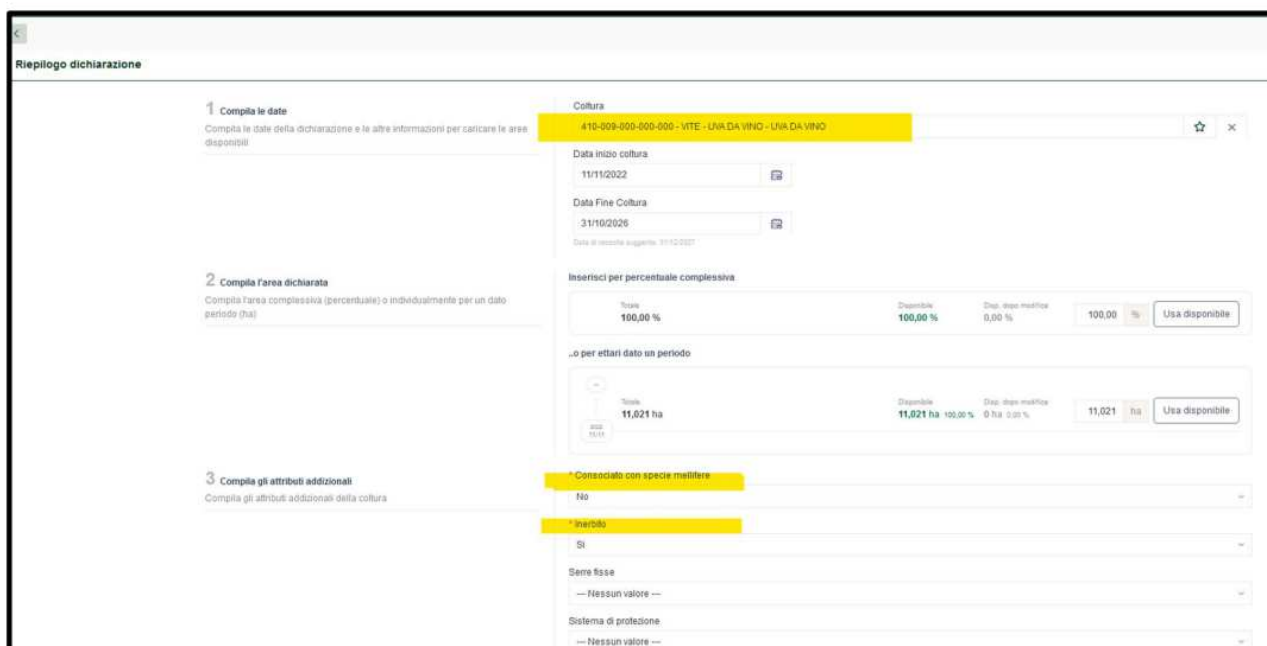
Riepilogo dichiarazione

1 Compila le date

Compila le date della dichiarazione e le altre informazioni per caricare le aree disponibili

Coltura

410-009-000-000-000 - VITE - UVA DA VINO - UVA DA VINO

Data inizio coltura

11/11/2022

Data Fine Coltura

31/10/2026

Data di raccolta suggerita: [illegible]

2 Compila l'area dichiarata

Compila l'area complessiva (percentuale) o individualmente per un dato periodo (ha)

Inserisci per percentuale complessiva

Totale
100,00 %

Disponibile
100,00 %

Disp. dopo modifica
0,00 %

100,00 %

Usa disponibile

..o per ettari dato un periodo

Totale
11,021 ha

Disponibile
11,021 ha 100,00 %

Disp. dopo modifica
0 ha 0,00 %

11,021 ha

Usa disponibile

2022
11/11

3 Compila gli attributi addizionali

Compila gli attributi addizionali della coltura

* Consociato con specie mellifere

No

* Inerbito

Si

Serre fisse

--- Nessun valore ---

Sistema di protezione

--- Nessun valore ---